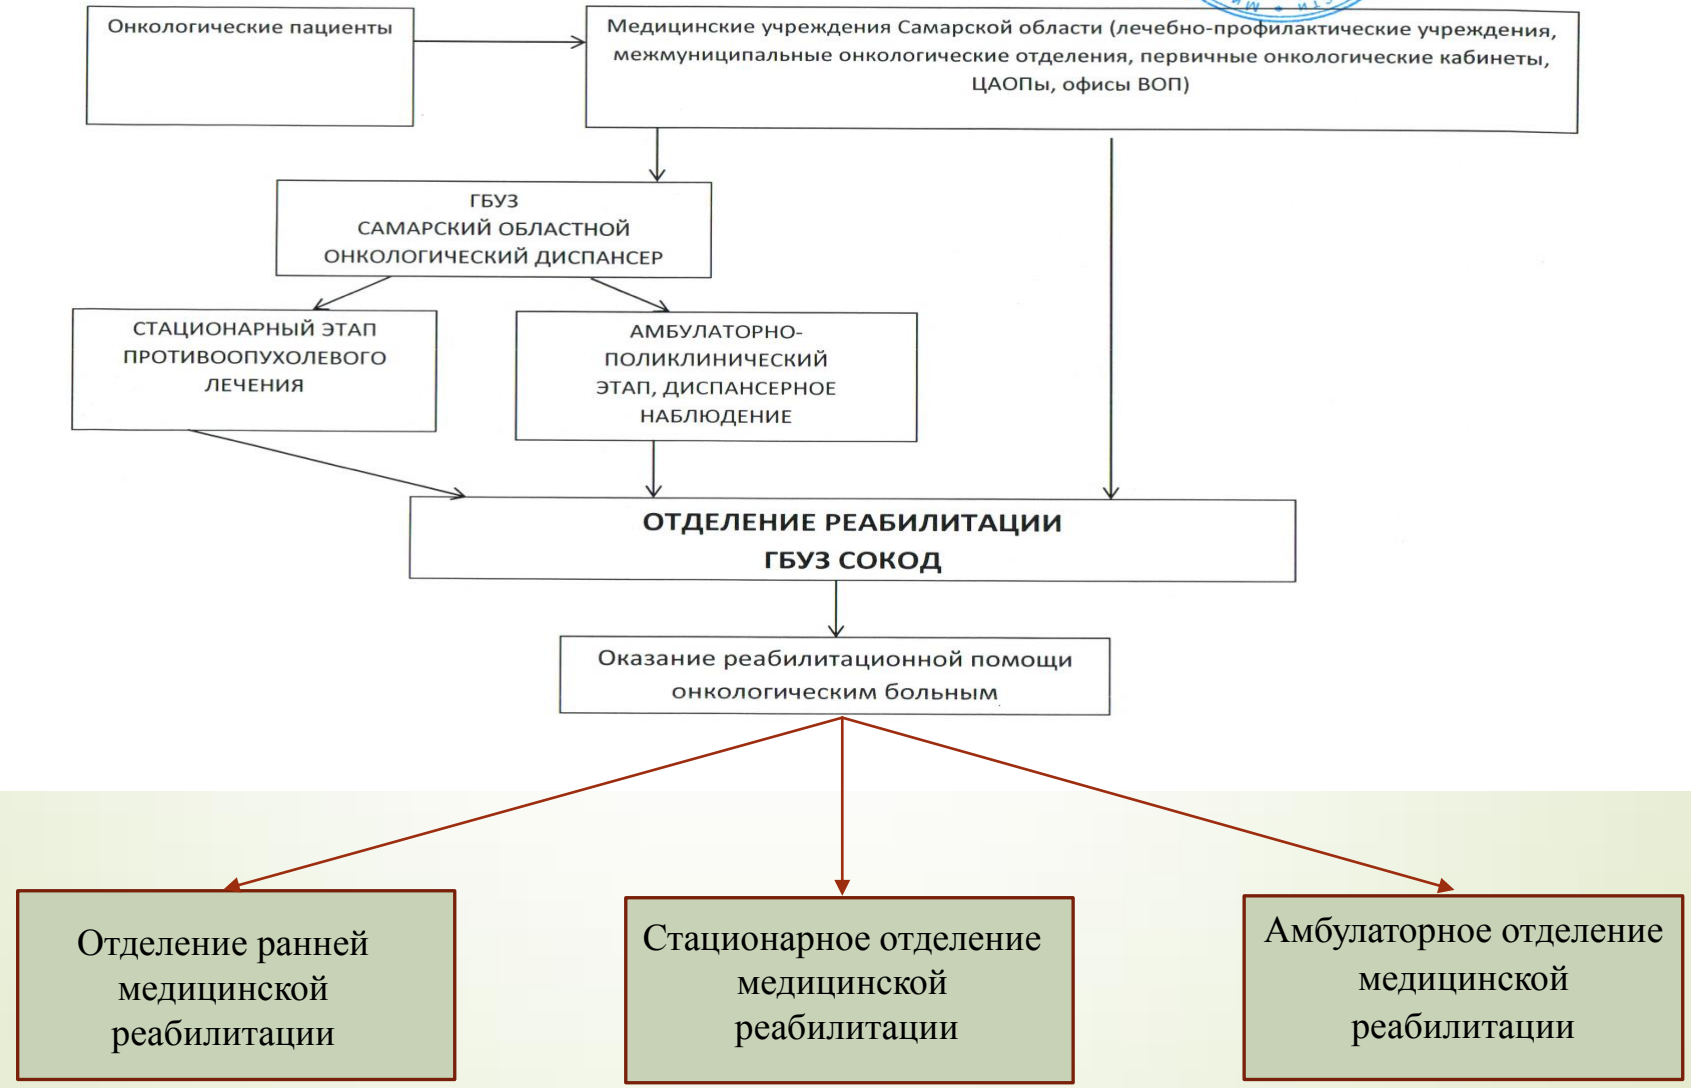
Онкологические пациенты

Медицинские учреждения Самарской области (лечебно-профилактические учреждения, межмуниципальные онкологические отделения, первичные онкологические кабинеты, ЦАОПы, офисы ВОП)

ГБУЗ
САМАРСКИЙ ОБЛАСТНОЙ
ОНКОЛОГИЧЕСКИЙ ДИСПАНСЕР

СТАЦИОНАРНЫЙ ЭТАП ПРОТИВООПУХОЛЕВОГО ЛЕЧЕНИЯ

АМБУЛАТОРНО-ПОЛИКЛИНИЧЕСКИЙ ЭТАП, ДИСПАНСЕРНОЕ НАБЛЮДЕНИЕ

ОТДЕЛЕНИЕ РЕАБИЛИТАЦИИ
ГБУЗ СОКОД

Оказание реабилитационной помощи онкологическим больным

Отделение ранней медицинской реабилитации

Стационарное отделение медицинской реабилитации

Амбулаторное отделение медицинской реабилитации